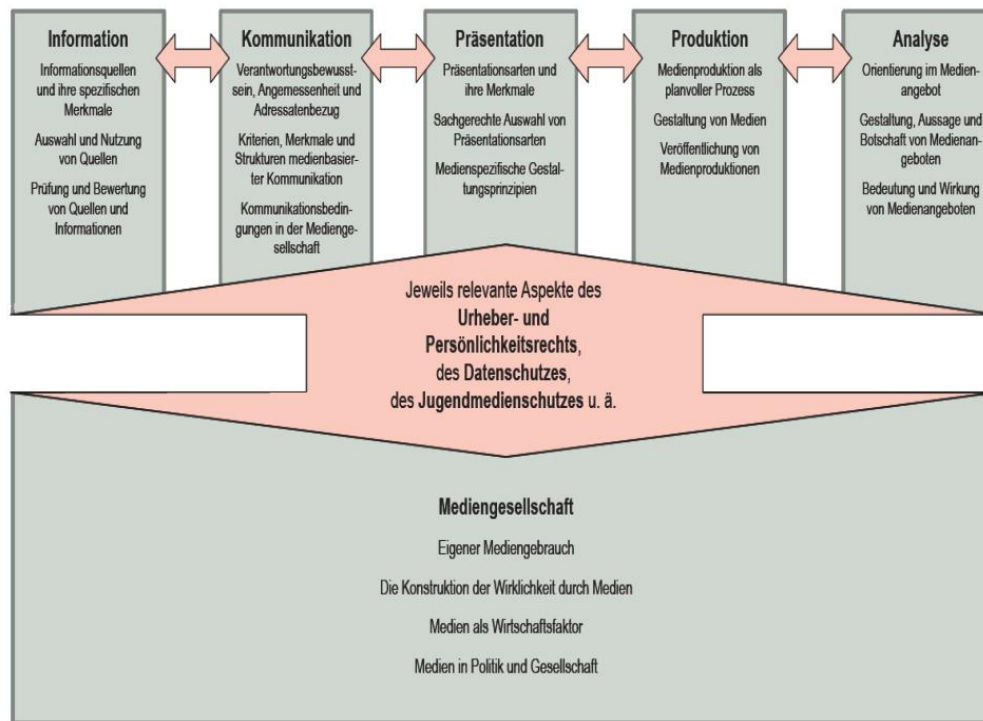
Information

Informationsquellen und ihre spezifischen Merkmale

Auswahl und Nutzung von Quellen

Prüfung und Bewertung von Quellen und Informationen

Kommunikation

Verantwortungsbewusstsein, Angemessenheit und Adressatenbezug

Kriterien, Merkmale und Strukturen medienbasierter Kommunikation

Kommunikationsbedingungen in der Mediengesellschaft

Präsentation

Präsentationsarten und ihre Merkmale

Sachgerechte Auswahl von Präsentationsarten

Medienspezifische Gestaltungsprinzipien

Produktion

Medienproduktion als planvoller Prozess

Gestaltung von Medien

Veröffentlichung von Medienproduktionen

Analyse

Orientierung im Medienangebot

Gestaltung, Aussage und Botschaft von Medienangeboten

Bedeutung und Wirkung von Medienangeboten

Jeweils relevante Aspekte des Urheber- und Persönlichkeitsrechts, des Datenschutzes, des Jugendmedienschutzes u. ä.

Mediengesellschaft

Eigener Mediengebrauch

Die Konstruktion der Wirklichkeit durch Medien

Medien als Wirtschaftsfaktor

Medien in Politik und Gesellschaft